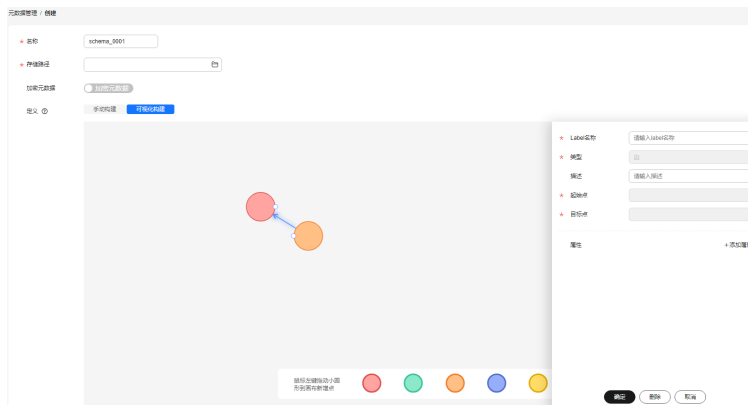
元数据管理 / 创建

* 名称 schema_0001

* 存储路径

加密元数据 加密元数据

定义 ⓘ 手动构建 可视化构建

* Label名称 请输入label名称

* 类型 边

描述 请输入描述

* 起始点

* 目标点

属性 + 添加属

鼠标左键拖动小圆形到画布新增点

确定 删除 取消